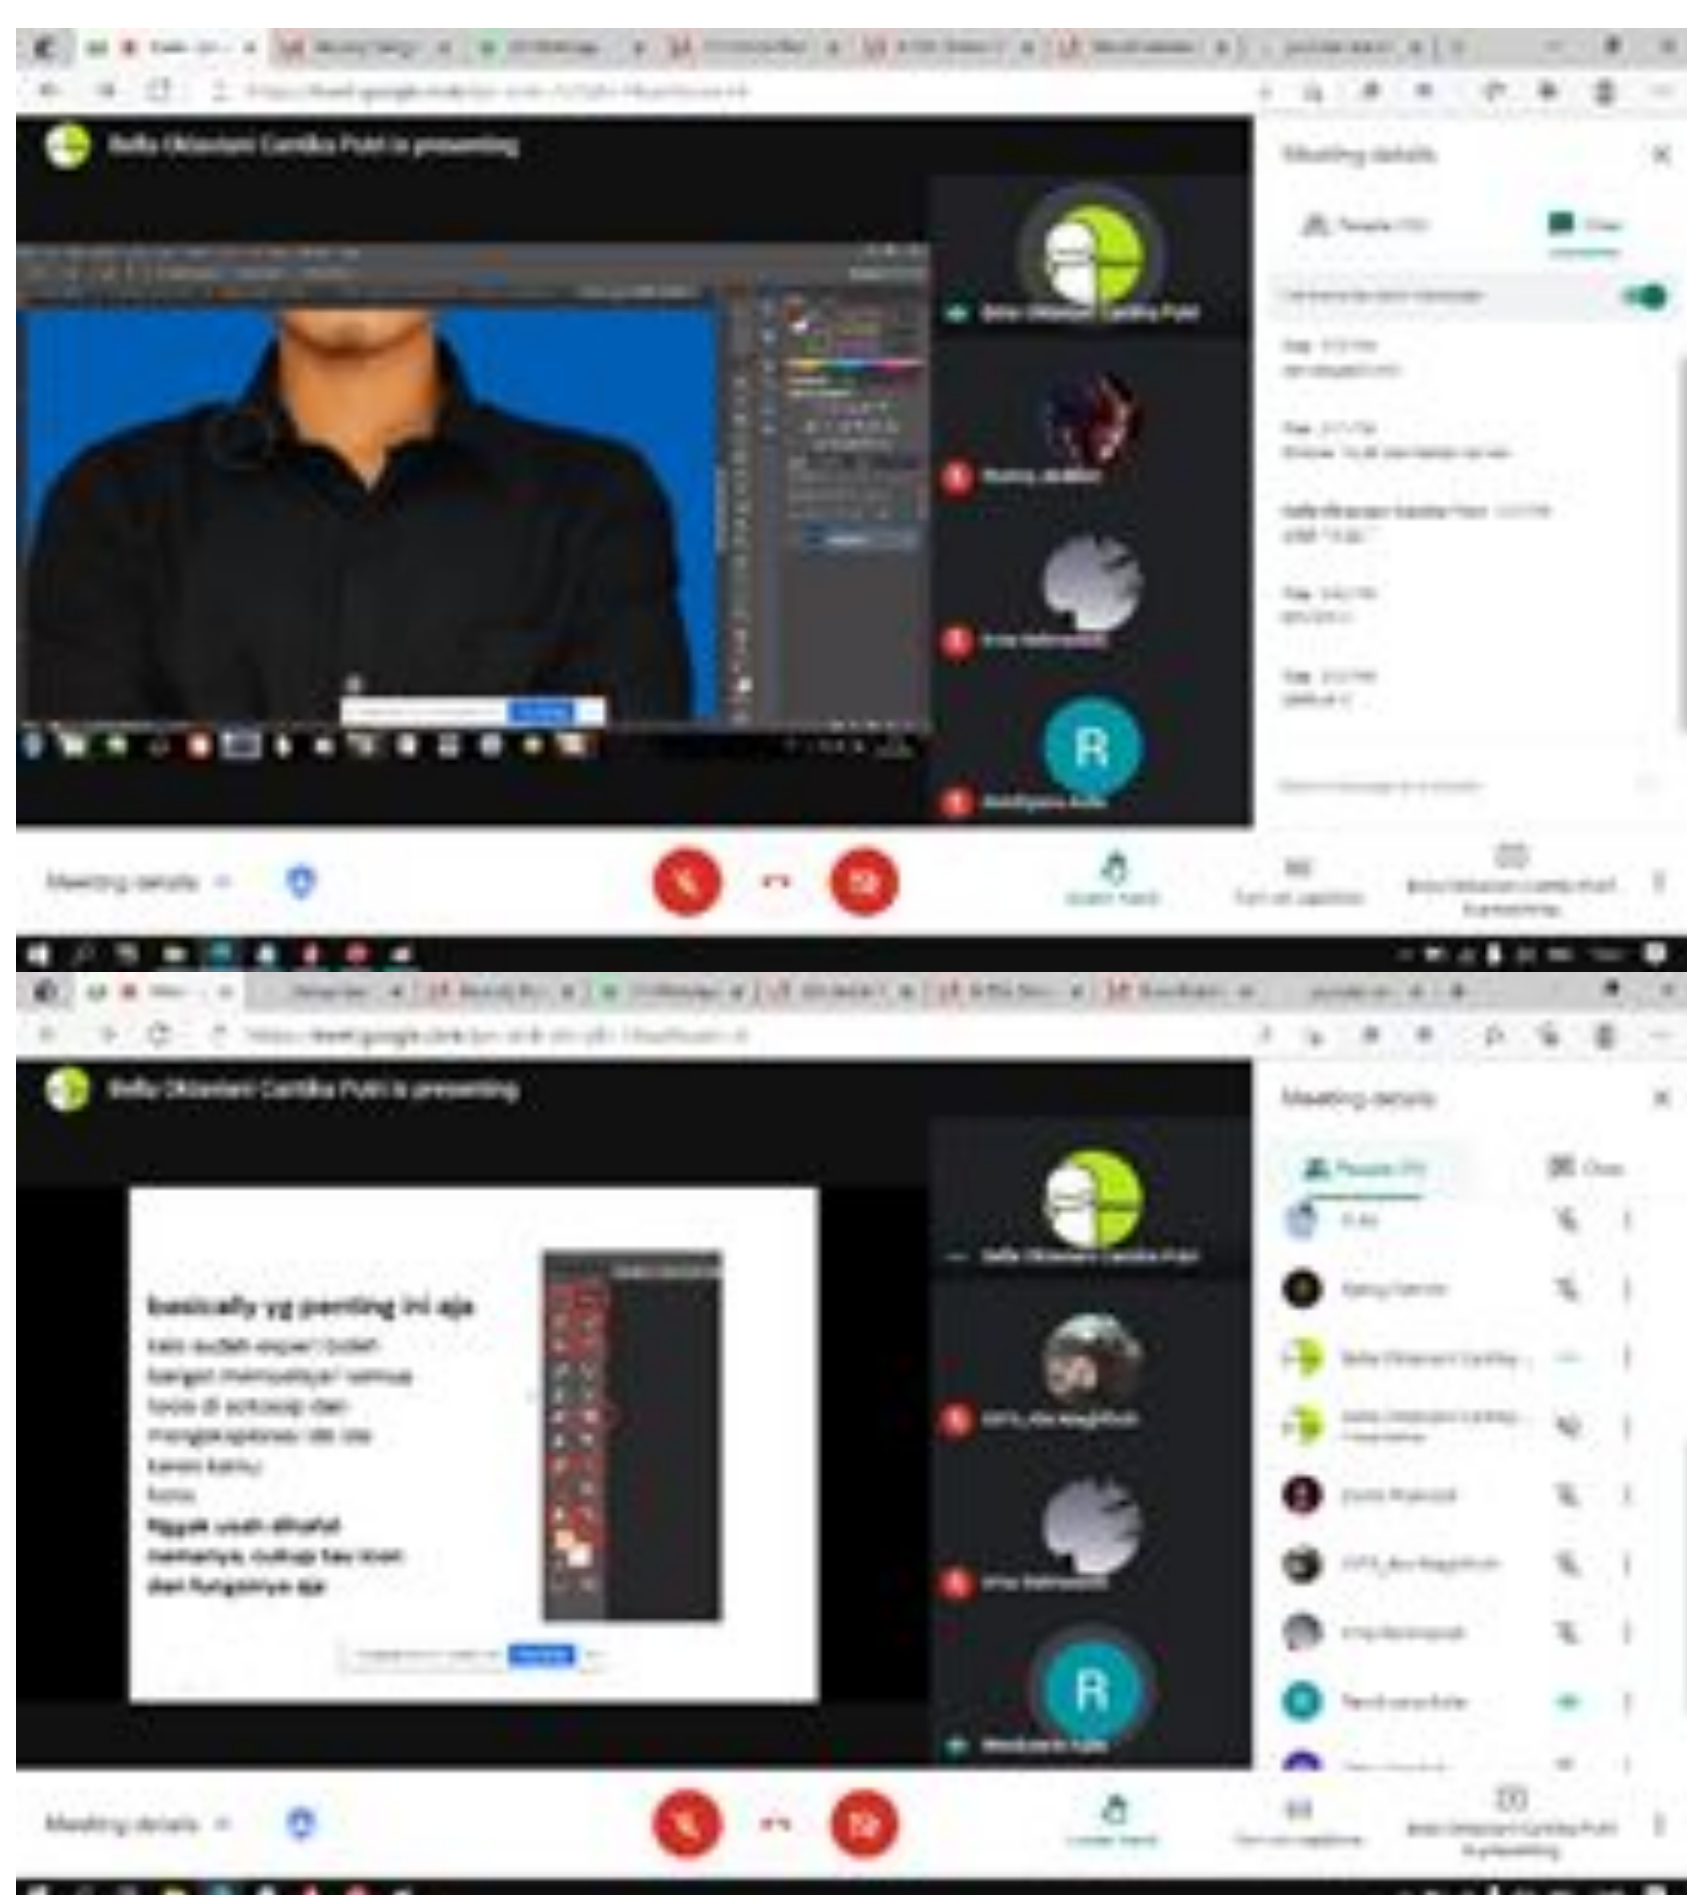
Bella Oktaviani Cantika Putri is presenting

Meeting details

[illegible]

Meeting details

Bella Oktaviani Cantika Putri is presenting

basically yg penting ini aja

kalo sudah expert bakal banget memuaskan semua tools di scrtoosip dan mengeksplorasi ide ide kamu

kamu

nggak usah dihafal namanya, cukup tau ikon dan fungsinya aja

R

Meeting details

Meeting details

R